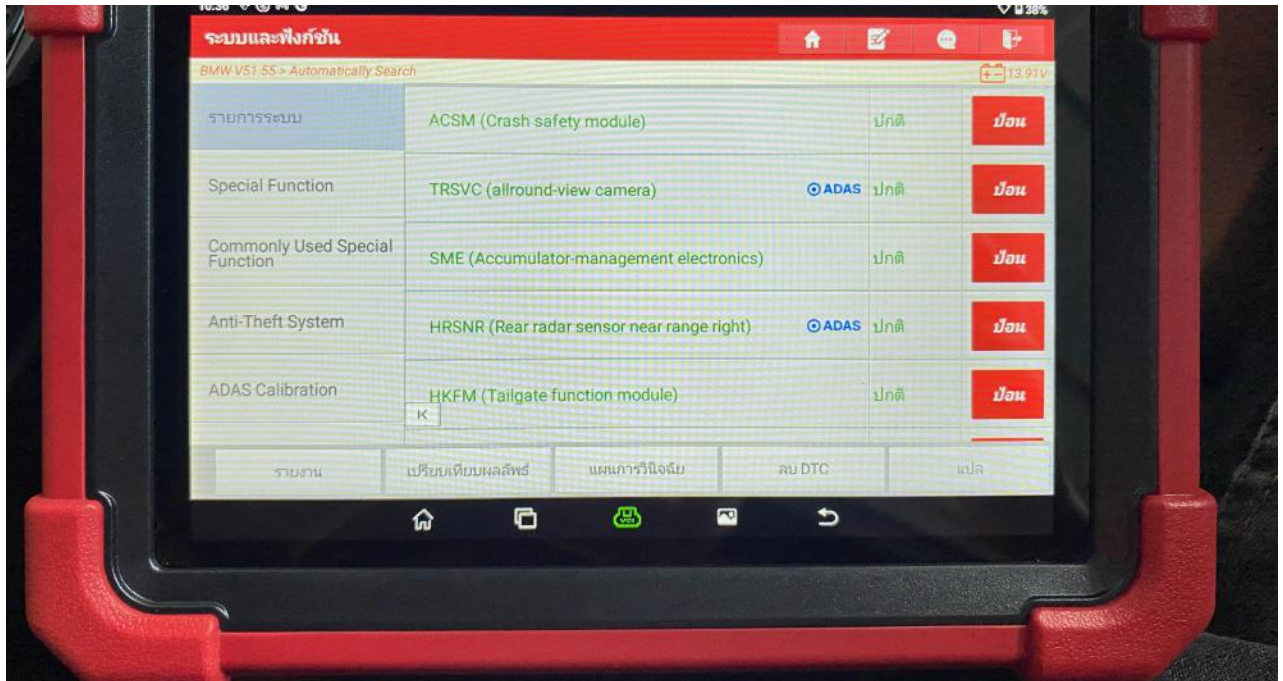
ระบบและฟังก์ชัน

BMW V51.55 > Automatically Search

13.91V

รายการระบบ

Special Function

Commonly Used Special Function

Anti-Theft System

ADAS Calibration

| ACSM (Crash safety module) | | ปกติ | ป้อน |
|---|---|---|---|
| TRSVC (allround-view camera) | ADAS | ปกติ | ป้อน |
| SME (Accumulator-management electronics) | | ปกติ | ป้อน |
| HRSNR (Rear radar sensor near range right) | ADAS | ปกติ | ป้อน |
| HKFM (Tailgate function module) | | ปกติ | ป้อน |

K

รายงาน

เปรียบเทียบผลลัพธ์

แผนการวินิจฉัย

ลบ DTC

แปล